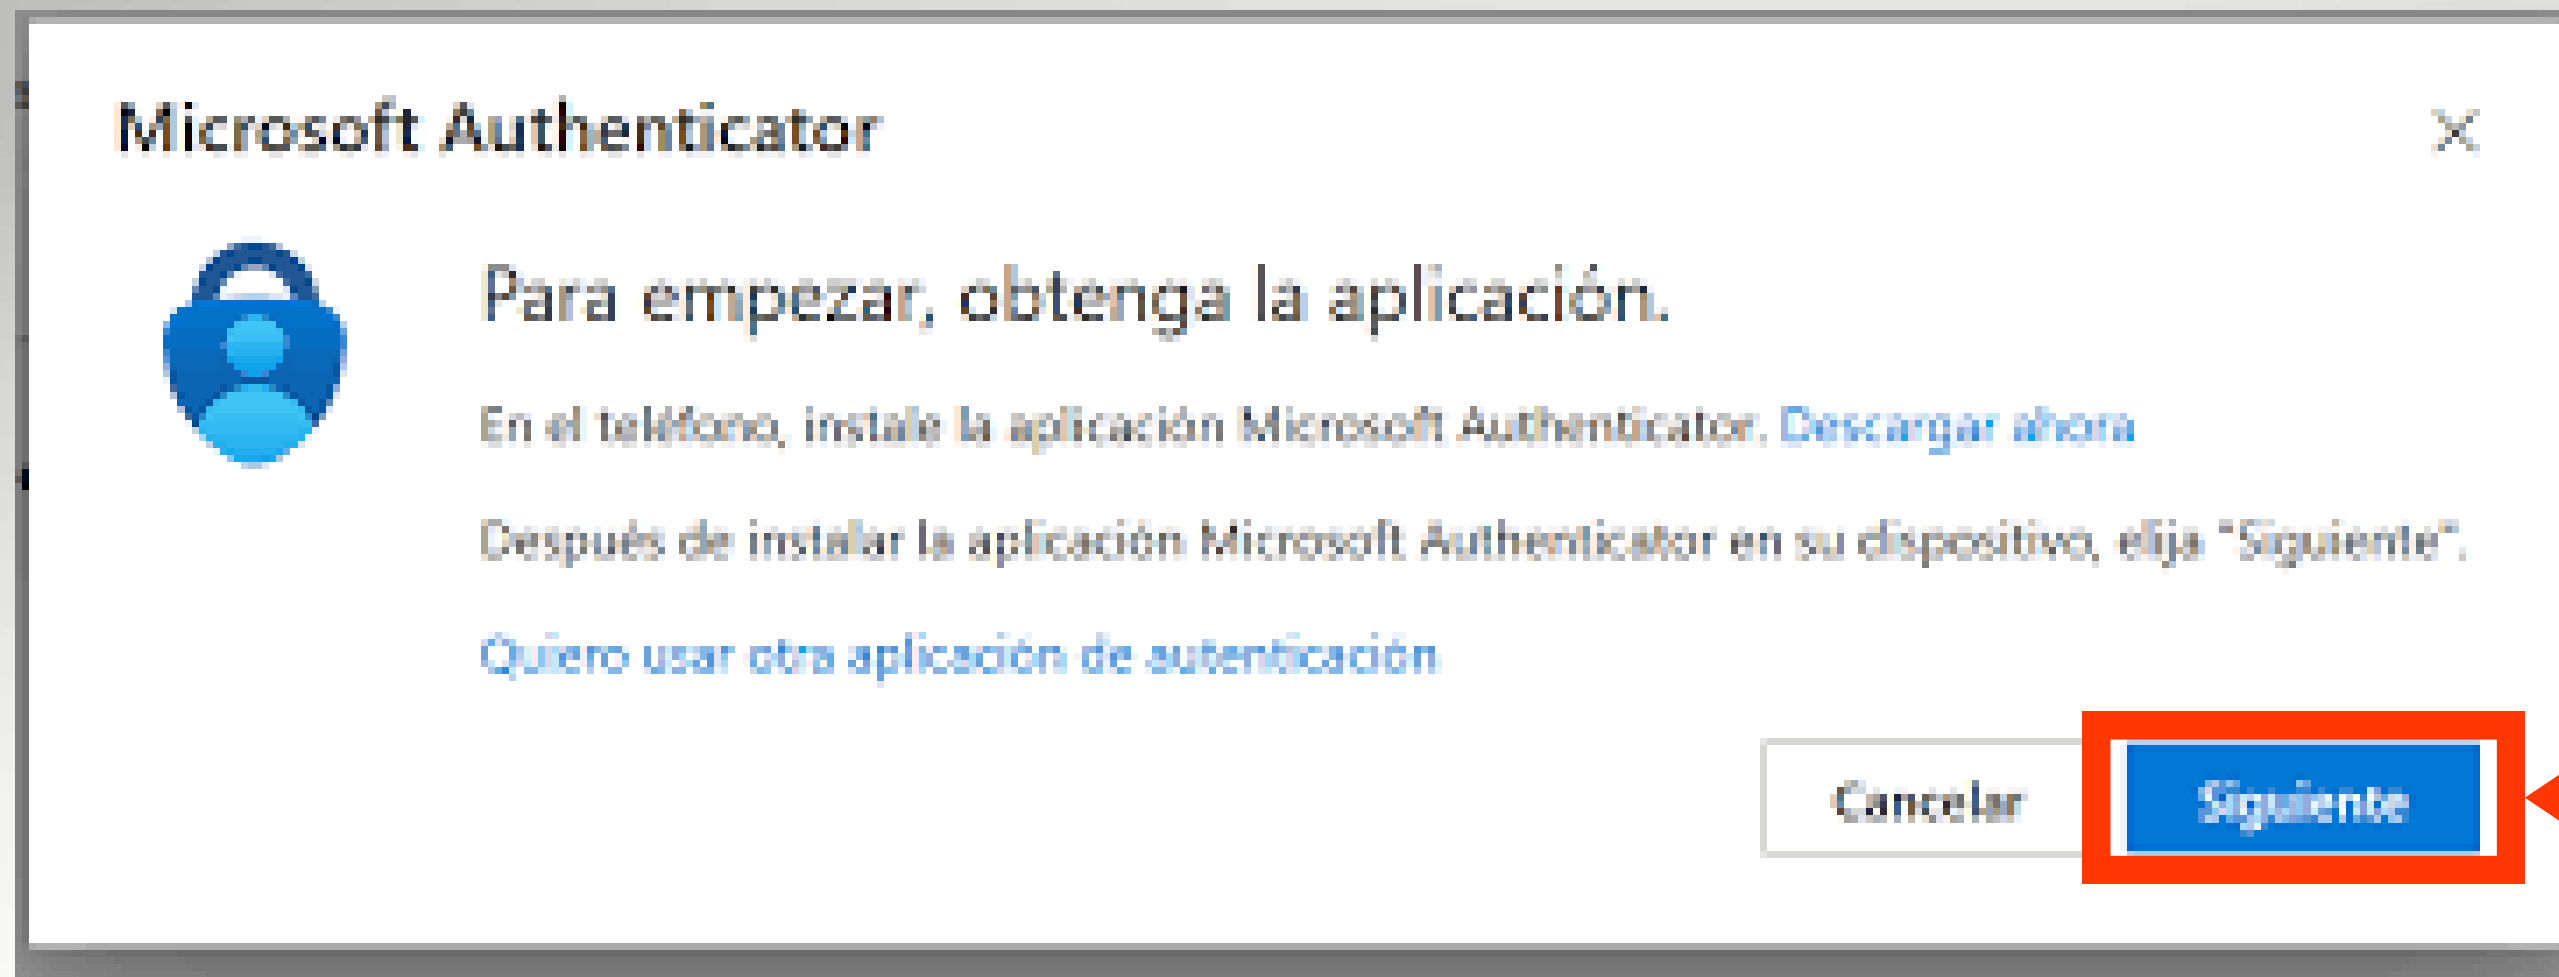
Microsoft Authenticator

×

Para empezar, obtenga la aplicación.

En el teléfono, instale la aplicación Microsoft Authenticator. Descargar ahora

Después de instalar la aplicación Microsoft Authenticator en su dispositivo, elija "Siguiente".

Quiero usar otra aplicación de autenticación

Cancelar

Siguiente